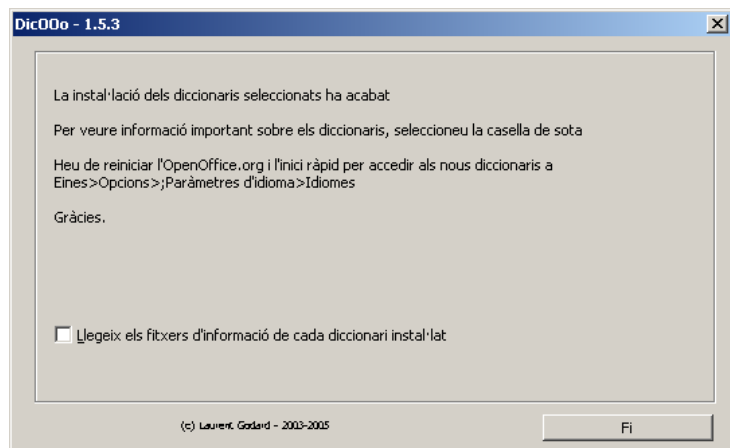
DicOOo - 1.5.3

La instal·lació dels diccionaris seleccionats ha acabat

Per veure informació important sobre els diccionaris, seleccioneu la casella de sota

Heu de reiniciar l'OpenOffice.org i l'inici ràpid per accedir als nous diccionaris a Eines>Opcions>;Paràmetres d'idioma>Idiomes

Gràcies.

Llegeix els fitxers d'informació de cada diccionari instal·lat

(c) Laurent Godard - 2003-2005

Fi